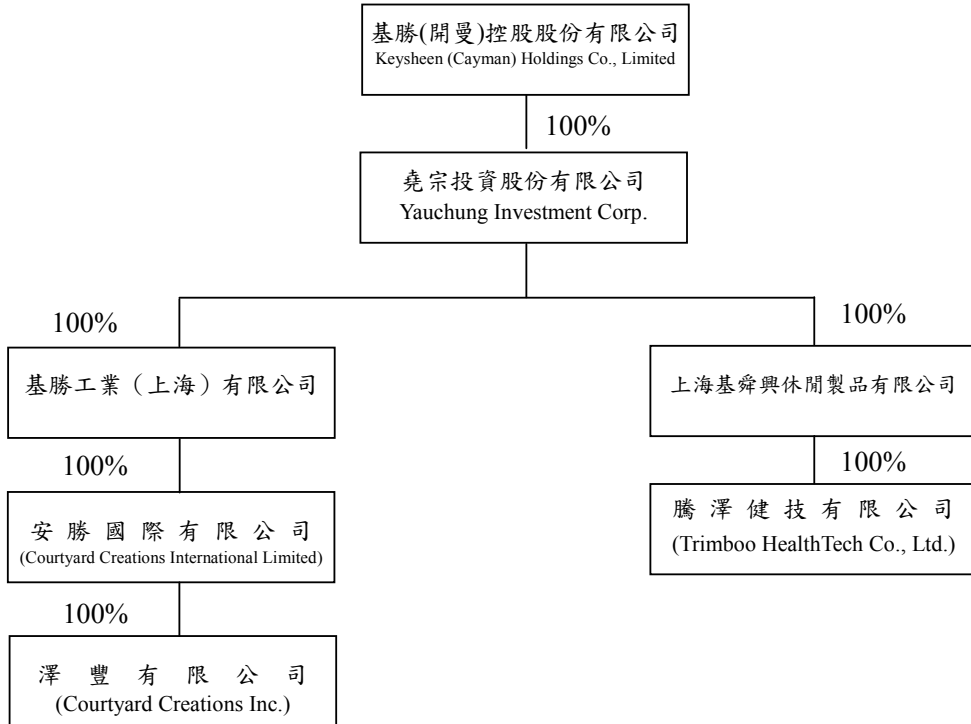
基勝(開曼)控股股份有限公司
Keysheen (Cayman) Holdings Co., Limited

100%

堯宗投資股份有限公司
Yauchung Investment Corp.

100%

基勝工業（上海）有限公司

100%

安勝國際有限公司
(Courtyard Creations International Limited)

100%

澤豐有限公司
(Courtyard Creations Inc.)

100%

上海基舜興休閒製品有限公司

100%

騰澤健技有限公司
(Trimboo HealthTech Co., Ltd.)